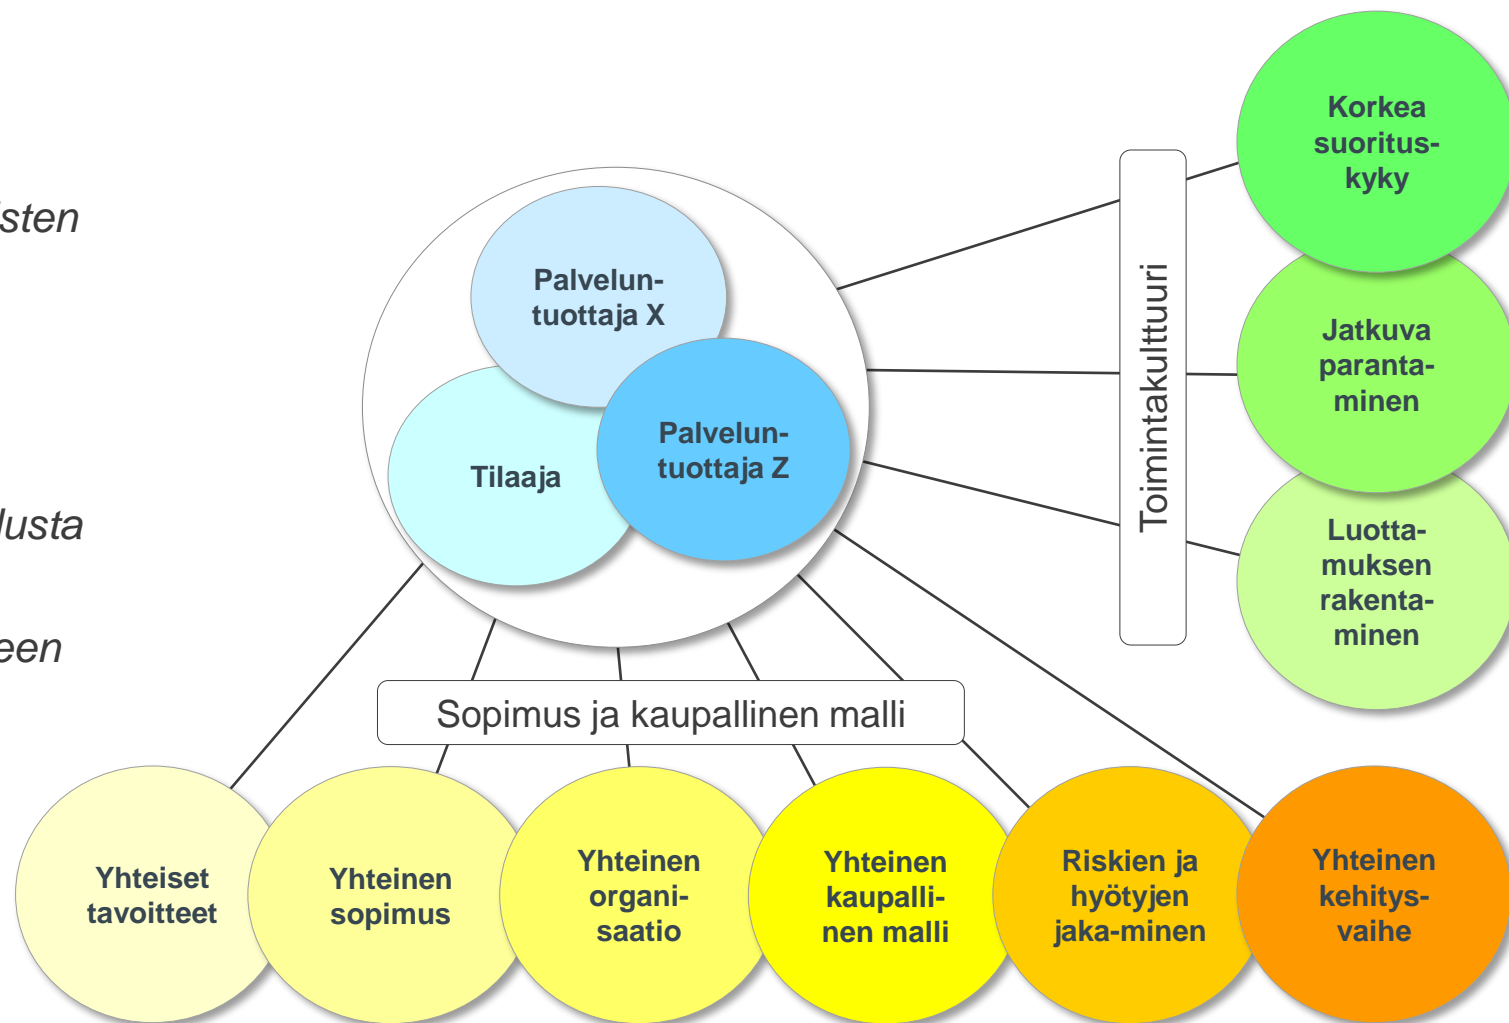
isten

lusta

een

Palvelun-tuottaja X

Tilaaja

Palvelun-tuottaja Z

Toimintakulttuuri

Korkea suoritus-kyky

Jatkuva paranta-minen

Luotta-muksen rakenta-minen

Sopimus ja kaupallinen malli

Yhteiset tavoitteet

Yhteinen sopimus

Yhteinen organi-saatio

Yhteinen kaupalli-nen malli

Riskien ja hyötyjen jaka-minen

Yhteinen kehitys-vaihe